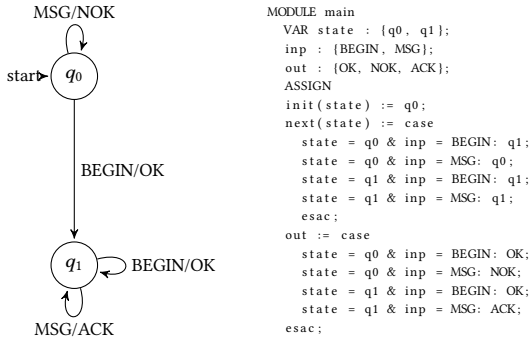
MSG/NOK

start $q_0$

BEGIN/OK

$q_1$ BEGIN/OK

MSG/ACK

MODULE main
VAR state : {q0, q1};
inp : {BEGIN, MSG};
out : {OK, NOK, ACK};
ASSIGN
init(state) := q0;
next(state) := case
state = q0 & inp = BEGIN: q1;
state = q0 & inp = MSG: q0;
state = q1 & inp = BEGIN: q1;
state = q1 & inp = MSG: q1;
esac;
out := case
state = q0 & inp = BEGIN: OK;
state = q0 & inp = MSG: NOK;
state = q1 & inp = BEGIN: OK;
state = q1 & inp = MSG: ACK;
esac;